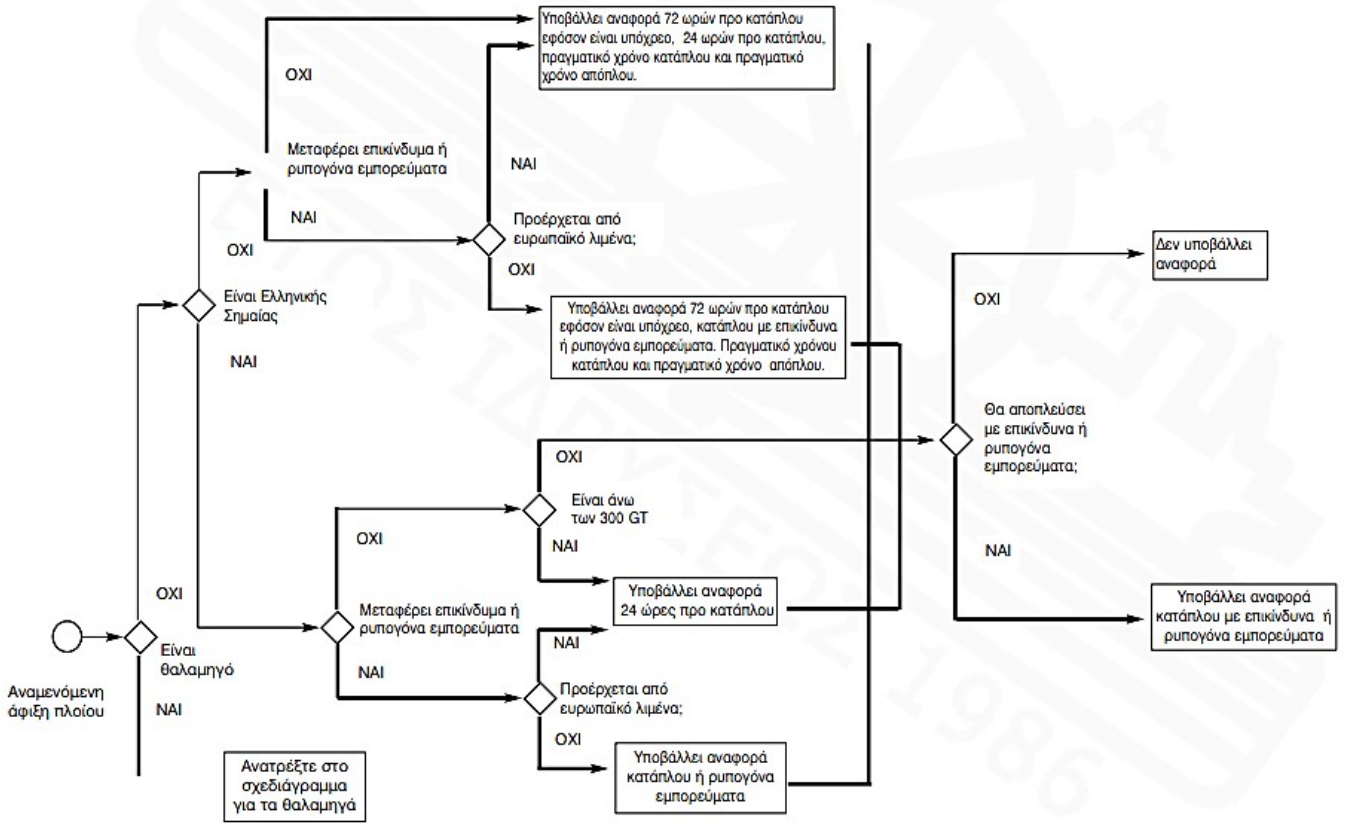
Υποβάλλει αναφορά 72 ωρών προ κατάπλου εφόσον είναι υπόχρεο, 24 ωρών προ κατάπλου, πραγματικό χρόνο κατάπλου και πραγματικό χρόνο απόπλου.

ΟΧΙ

Μεταφέρει επικίνδυμα ή ρυπογόνα εμπορεύματα

ΝΑΙ

ΝΑΙ

Προέρχεται από ευρωπαϊκό λιμένα;

ΟΧΙ

ΟΧΙ

Είναι Ελληνικής Σημαίας

ΝΑΙ

Υποβάλλει αναφορά 72 ωρών προ κατάπλου εφόσον είναι υπόχρεο, κατάπλου με επικίνδυνα ή ρυπογόνα εμπορεύματα. Πραγματικό χρόνου κατάπλου και πραγματικό χρόνο απόπλου.

Δεν υποβάλλει αναφορά

ΟΧΙ

Θα αποπλεύσει με επικίνδυνα ή ρυπογόνα εμπορεύματα;

ΝΑΙ

Υποβάλλει αναφορά κατάπλου με επικίνδυνα ή ρυπογόνα εμπορεύματα

ΟΧΙ

Είναι άνω των 300 GT

ΟΧΙ

ΝΑΙ

Υποβάλλει αναφορά 24 ώρες προ κατάπλου

ΟΧΙ

Μεταφέρει επικίνδυμα ή ρυπογόνα εμπορεύματα

ΝΑΙ

ΝΑΙ

Προέρχεται από ευρωπαϊκό λιμένα;

ΟΧΙ

Αναμενόμενη άφιξη πλοίου

Είναι θαλαμηγό

ΝΑΙ

Ανατρέξτε στο σχεδιάγραμμα για τα θαλαμηγά

Υποβάλλει αναφορά κατάπλου ή ρυπογόνα εμπορεύματα